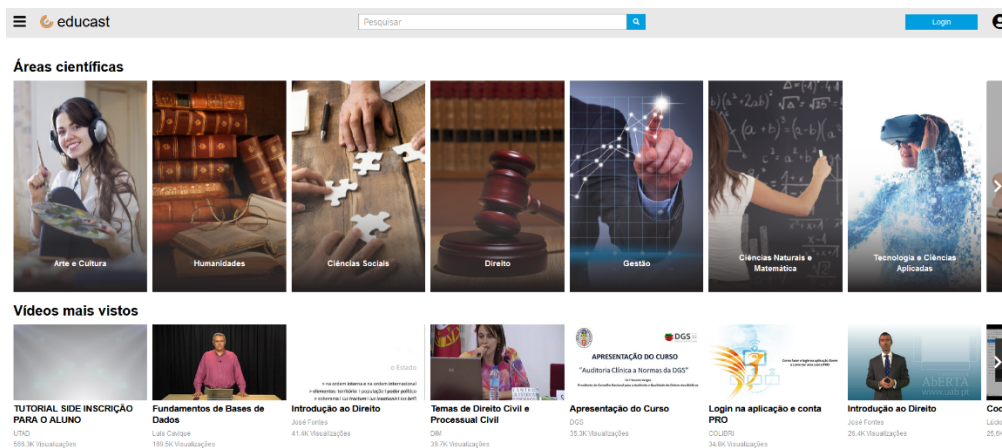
educast

Pesquisar

Login

Áreas científicas

Arte e Cultura

Humanidades

Ciências Sociais

Direito

Gestão

Ciências Naturais e Matemática

Tecnologia e Ciências Aplicadas

Vídeos mais vistos

TUTORIAL SIDE INSCRIÇÃO PARA O ALUNO
UTAD
569.3K Visualizações

Fundamentos de Bases de Dados
Luís Cavique
169.5K Visualizações

o Estado

Introdução ao Direito
José Fontes
41.4K Visualizações

Temas de Direito Civil e Processual Civil
DM
39.7K Visualizações

DGS

APRESENTAÇÃO DO CURSO
"Auditoria Clínica a Normas da DGS"

Apresentação do Curso
DGS
35.3K Visualizações

Login na aplicação e conta PRO
COLIBRI
34.6K Visualizações

AbERTA
www.uab.pt

Introdução ao Direito
José Fontes
25.4K Visualizações

Cod
Leid
25.6